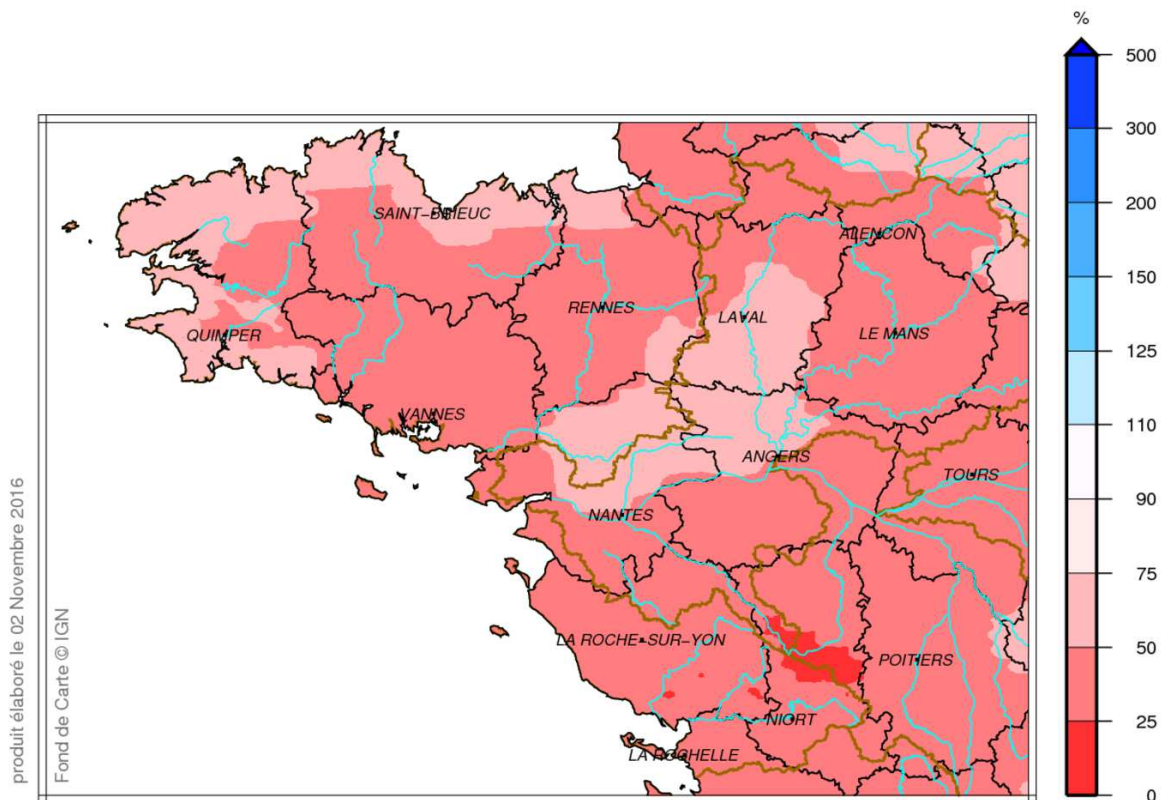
%
500
300
200
150
125
110
90
75
50
25
0

SAINT-BRIEUC
ALENCON
RENNES
LAVAL
QUIMPER
LE MANS
VANNES
ANGERS
TOURS
NANTES
LA ROCHE-SUR-YON
POITIERS
NIORT
LA ROCHELLE

produit élaboré le 02 Novembre 2016
Fond de Carte © IGN